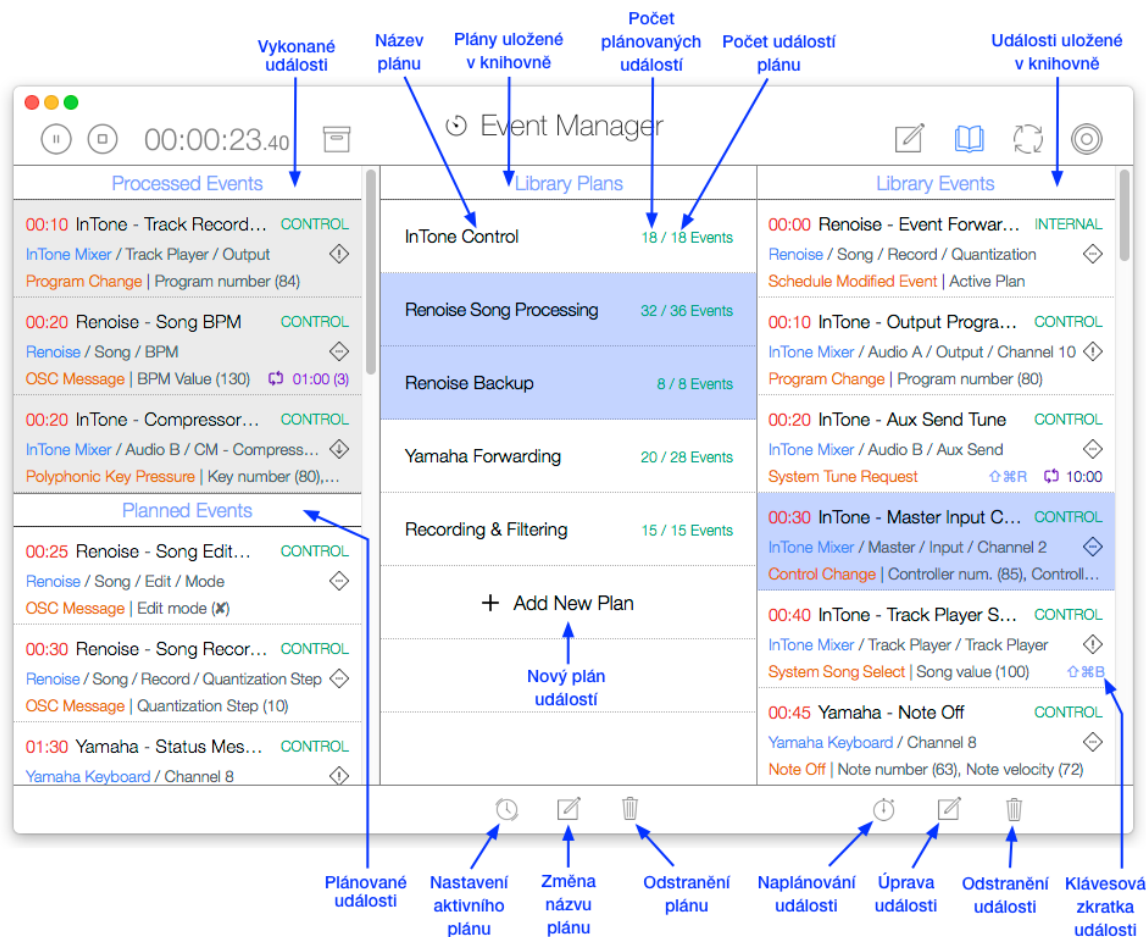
Vykonané události

Název plánu

Plány uložené v knihovně

Počet plánovaných událostí

Počet událostí plánu

Události uložené v knihovně

00:00:23.40

Event Manager

Processed Events

00:10 InTone - Track Record… CONTROL
InTone Mixer / Track Player / Output
Program Change | Program number (84)

00:20 Renoise - Song BPM CONTROL
Renoise / Song / BPM
OSC Message | BPM Value (130) 01:00 (3)

00:20 InTone - Compressor… CONTROL
InTone Mixer / Audio B / CM - Compress…
Polyphonic Key Pressure | Key number (80),…

Planned Events

00:25 Renoise - Song Edit… CONTROL
Renoise / Song / Edit / Mode
OSC Message | Edit mode (✘)

00:30 Renoise - Song Recor… CONTROL
Renoise / Song / Record / Quantization Step
OSC Message | Quantization Step (10)

01:30 Yamaha - Status Mes… CONTROL
Yamaha Keyboard / Channel 8

Library Plans

InTone Control 18 / 18 Events

Renoise Song Processing 32 / 36 Events

Renoise Backup 8 / 8 Events

Yamaha Forwarding 20 / 28 Events

Recording & Filtering 15 / 15 Events

+ Add New Plan

Nový plán událostí

Library Events

00:00 Renoise - Event Forwar… INTERNAL
Renoise / Song / Record / Quantization
Schedule Modified Event | Active Plan

00:10 InTone - Output Progra… CONTROL
InTone Mixer / Audio A / Output / Channel 10
Program Change | Program number (80)

00:20 InTone - Aux Send Tune CONTROL
InTone Mixer / Audio B / Aux Send
System Tune Request ⇧⌘R 10:00

00:30 InTone - Master Input C… CONTROL
InTone Mixer / Master / Input / Channel 2
Control Change | Controller num. (85), Controll…

00:40 InTone - Track Player S… CONTROL
InTone Mixer / Track Player / Track Player
System Song Select | Song value (100) ⇧⌘B

00:45 Yamaha - Note Off CONTROL
Yamaha Keyboard / Channel 8
Note Off | Note number (63), Note velocity (72)

Plánované události

Nastavení aktivního plánu

Změna názvu plánu

Odstranění plánu

Naplánování události

Úprava události

Odstranění události

Klávesová zkratka události